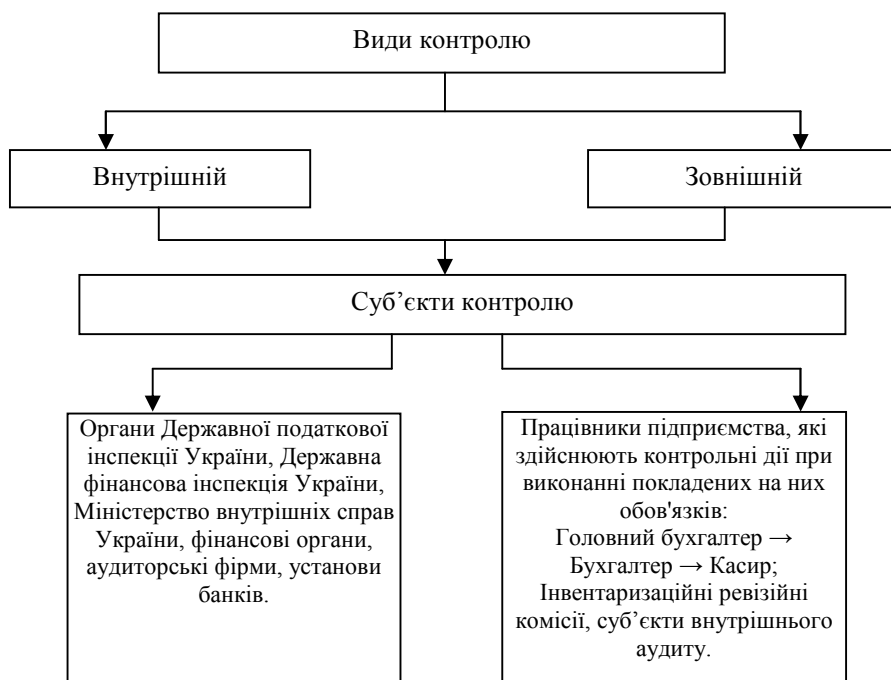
Види контролю

Внутрішній

Зовнішній

Суб’єкти контролю

Органи Державної податкової інспекції України, Державна фінансова інспекція України, Міністерство внутрішніх справ України, фінансові органи, аудиторські фірми, установи банків.

Працівники підприємства, які здійснюють контрольні дії при виконанні покладених на них обов'язків:
Головний бухгалтер → Бухгалтер → Касир;
Інвентаризаційні ревізійні комісії, суб’єкти внутрішнього аудиту.